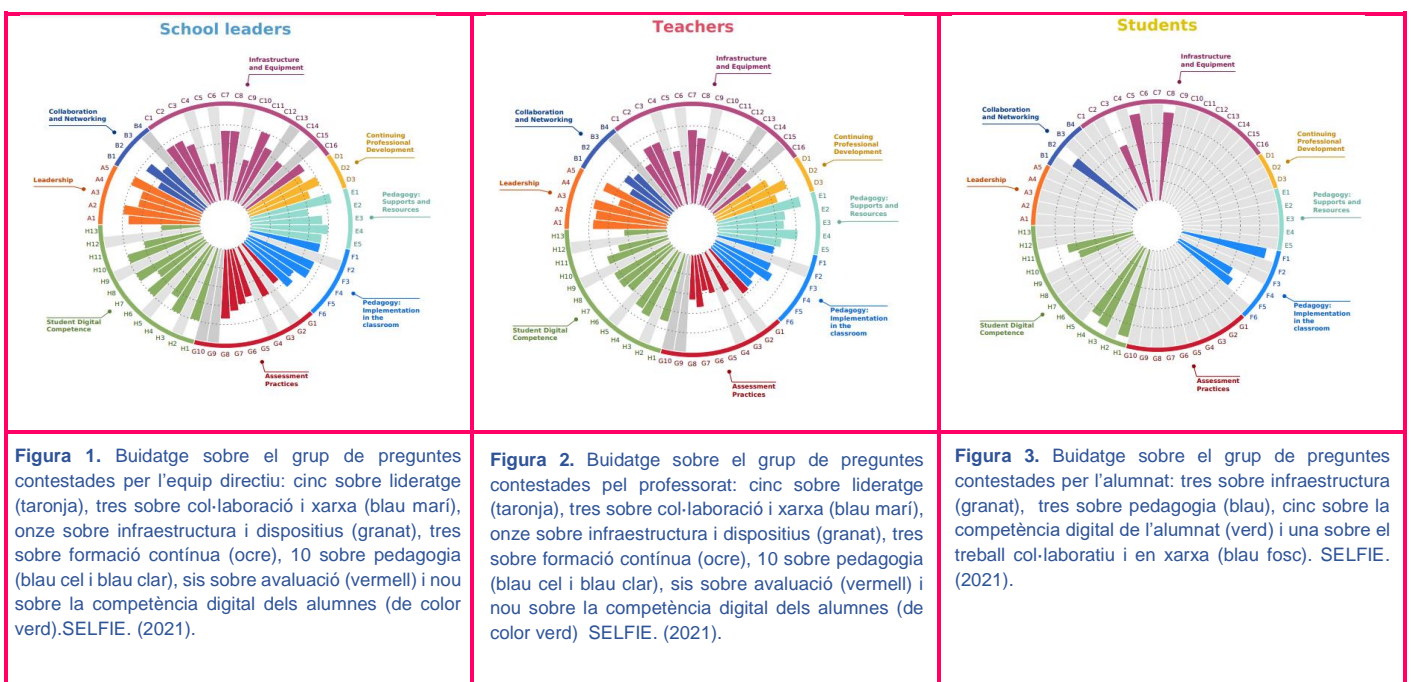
School leaders

Infrastructure and Equipment

Collaboration and Networking

Continuing Professional Development

Leadership

Pedagogy: Supports and Resources

Student Digital Competence

Pedagogy: Implementation in the classroom

Assessment Practices

C1 C2 C3 C4 C5 C6 C7 C8 C9 C10 C11 C12 C13 C14 C15 C16 D1 D2 D3 E1 E2 E3 E4 E5 F1 F2 F3 F4 F5 F6 G1 G2 G3 G4 G5 G6 G7 G8 G9 G10 H1 H2 H3 H4 H5 H6 H7 H8 H9 H10 H11 H12 H13 A1 A2 A3 A4 A5 B1 B2 B3 B4

Teachers

Infrastructure and Equipment

Collaboration and Networking

Continuing Professional Development

Leadership

Pedagogy: Supports and Resources

Student Digital Competence

Pedagogy: Implementation in the classroom

Assessment Practices

C1 C2 C3 C4 C5 C6 C7 C8 C9 C10 C11 C12 C13 C14 C15 C16 D1 D2 D3 E1 E2 E3 E4 E5 F1 F2 F3 F4 F5 F6 G1 G2 G3 G4 G5 G6 G7 G8 G9 G10 H1 H2 H3 H4 H5 H6 H7 H8 H9 H10 H11 H12 H13 A1 A2 A3 A4 A5 B1 B2 B3 B4

Students

Infrastructure and Equipment

Collaboration and Networking

Continuing Professional Development

Leadership

Pedagogy: Supports and Resources

Student Digital Competence

Pedagogy: Implementation in the classroom

Assessment Practices

C1 C2 C3 C4 C5 C6 C7 C8 C9 C10 C11 C12 C13 C14 C15 C16 D1 D2 D3 E1 E2 E3 E4 E5 F1 F2 F3 F4 F5 F6 G1 G2 G3 G4 G5 G6 G7 G8 G9 G10 H1 H2 H3 H4 H5 H6 H7 H8 H9 H10 H11 H12 H13 A1 A2 A3 A4 A5 B1 B2 B3 B4

**Figura 1.** Buidatge sobre el grup de preguntes contestades per l'equip directiu: cinc sobre lideratge (taronja), tres sobre col·laboració i xarxa (blau marí), onze sobre infraestructura i dispositius (granat), tres sobre formació contínua (ocre), 10 sobre pedagogia (blau cel i blau clar), sis sobre avaluació (vermell) i nou sobre la competència digital dels alumnes (de color verd).SELFIE. (2021).

**Figura 2.** Buidatge sobre el grup de preguntes contestades pel professorat: cinc sobre lideratge (taronja), tres sobre col·laboració i xarxa (blau marí), onze sobre infraestructura i dispositius (granat), tres sobre formació contínua (ocre), 10 sobre pedagogia (blau cel i blau clar), sis sobre avaluació (vermell) i nou sobre la competència digital dels alumnes (de color verd) SELFIE. (2021).

**Figura 3.** Buidatge sobre el grup de preguntes contestades per l'alumnat: tres sobre infraestructura (granat), tres sobre pedagogia (blau), cinc sobre la competència digital de l'alumnat (verd) i una sobre el treball col·laboratiu i en xarxa (blau fosc). SELFIE. (2021).